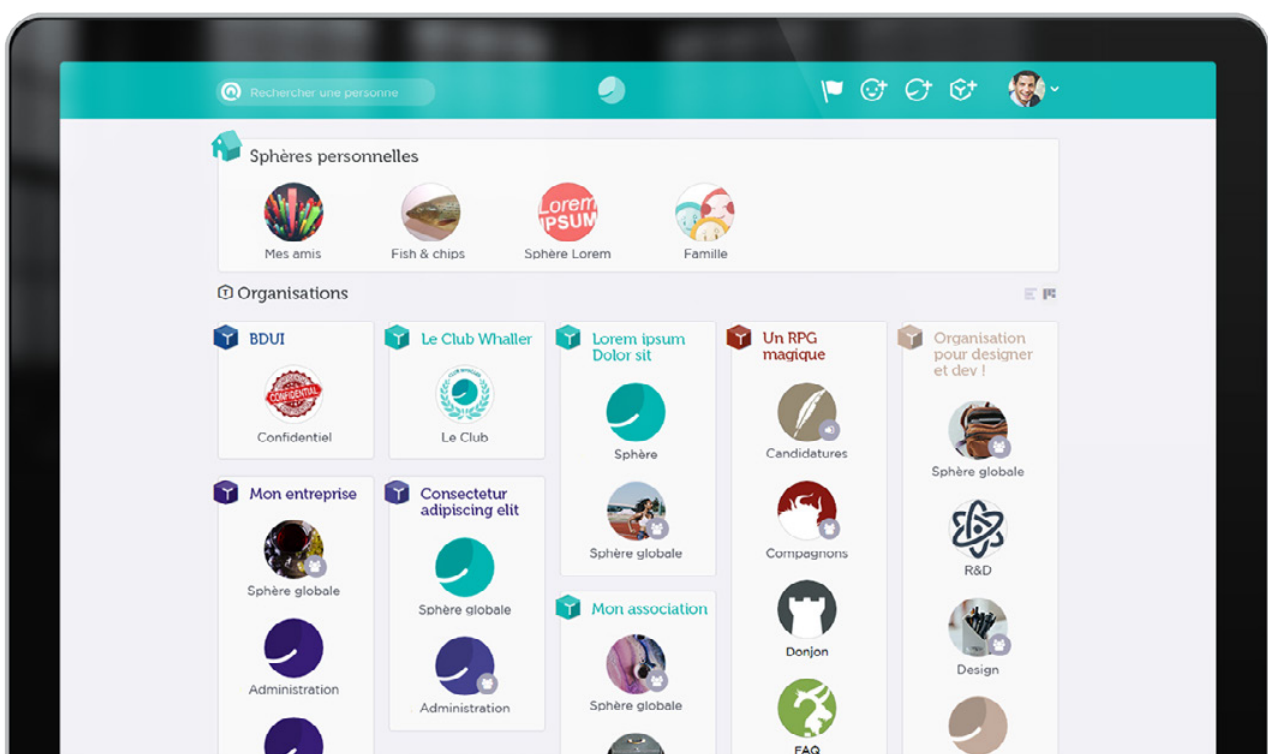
Rechercher une personne

Sphères personnelles

Mes amis
Fish & chips
Lorem IPSUM
Sphère Lorem
Famille

Organisations

BDUI
CONFIDENTIAL
Confidentiel

Le Club Whaller
Le Club

Lorem ipsum Dolor sit
Sphère
Sphère globale

Un RPG magique
Candidatures
Compagnons
Donjon
FAQ

Organisation pour designer et dev !
Sphère globale
R&D
Design

Mon entreprise
Sphère globale
Administration

Consectetur adipiscing elit
Sphère globale
Administration

Mon association
Sphère globale